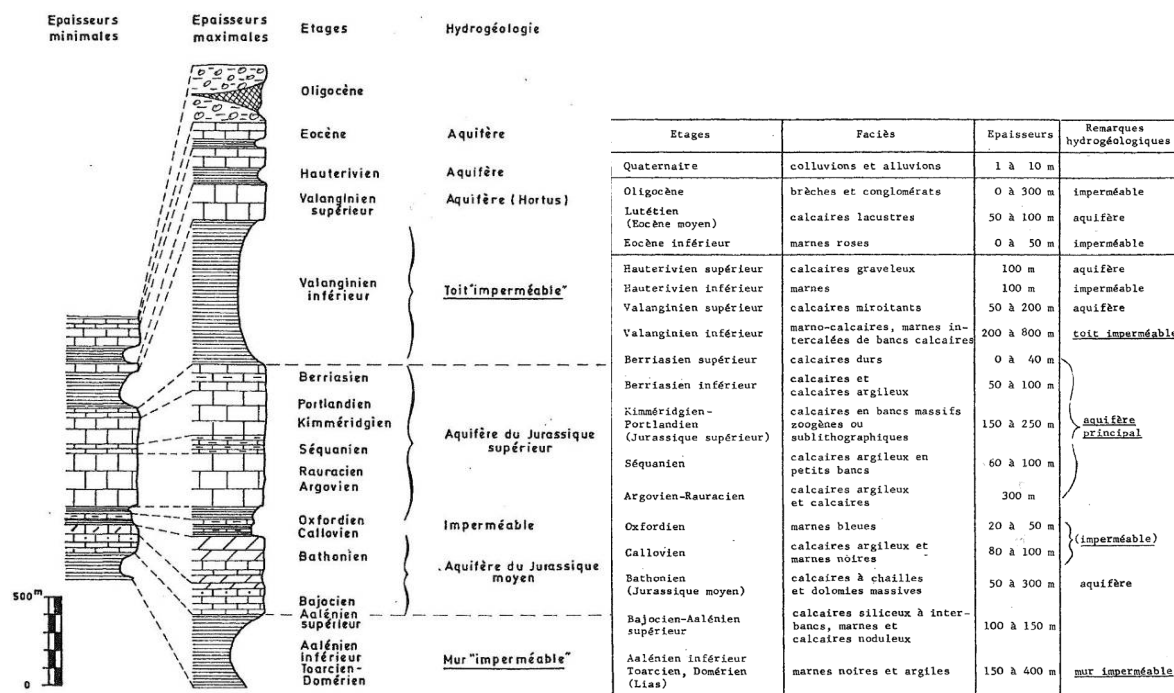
Epaisseurs minimales | Epaisseurs maximales | Etages | Hydrogéologie

Oligocène

Eocène — Aquifère

Hauterivien — Aquifère

Valanginien supérieur — Aquifère (Hortus)

Valanginien inférieur — Toit "imperméable"

Berriasien
Portlandien
Kimméridgien
Séquanien
Rauracien
Argovien — Aquifère du Jurassique supérieur

Oxfordien
Callovien — Imperméable

Bathonien — Aquifère du Jurassique moyen

Bajocien
Aalénien supérieur

Aalénien inférieur
Toarcien-
Domérien — Mur "imperméable"

500m
0

| Etages | Faciès | Epaisseurs | Remarques hydrogéologiques |
|---|---|---|---|
| Quaternaire | colluvions et alluvions | 1 à 10 m | |
| Oligocène | brèches et conglomérats | 0 à 300 m | imperméable |
| Lutétien (Eocène moyen) | calcaires lacustres | 50 à 100 m | aquifère |
| Eocène inférieur | marnes roses | 0 à 50 m | imperméable |
| Hauterivien supérieur | calcaires graveleux | 100 m | aquifère |
| Hauterivien inférieur | marnes | 100 m | imperméable |
| Valanginien supérieur | calcaires miroitants | 50 à 200 m | aquifère |
| Valanginien inférieur | marno-calcaires, marnes intercalées de bancs calcaires | 200 à 800 m | toit imperméable |
| Berriasien supérieur | calcaires durs | 0 à 40 m | |
| Berriasien inférieur | calcaires et calcaires argileux | 50 à 100 m | |
| Kimméridgien-Portlandien (Jurassique supérieur) | calcaires en bancs massifs zoogènes ou sublithographiques | 150 à 250 m | aquifère principal |
| Séquanien | calcaires argileux en petits bancs | 60 à 100 m | |
| Argovien-Rauracien | calcaires argileux et calcaires | 300 m | |
| Oxfordien | marnes bleues | 20 à 50 m | (imperméable) |
| Callovien | calcaires argileux et marnes noires | 80 à 100 m | |
| Bathonien (Jurassique moyen) | calcaires à chailles et dolomies massives | 50 à 300 m | aquifère |
| Bajocien-Aalénien supérieur | calcaires siliceux à interbancs, marnes et calcaires noduleux | 100 à 150 m | |
| Aalénien inférieur Toarcien, Domérien (Lias) | marnes noires et argiles | 150 à 400 m | mur imperméable |